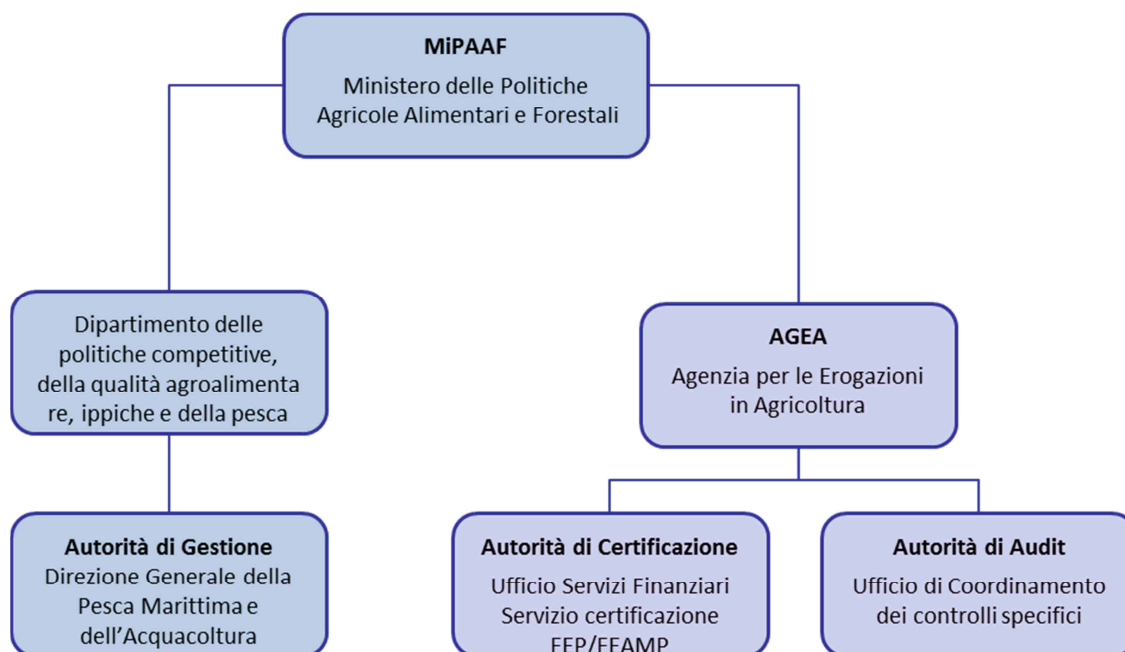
MiPAAF
Ministero delle Politiche Agricole Alimentari e Forestali

Dipartimento delle politiche competitive, della qualità agroalimenta re, ippiche e della pesca

AGEA
Agenzia per le Erogazioni in Agricoltura

Autorità di Gestione
Direzione Generale della Pesca Marittima e dell'Acquacoltura

Autorità di Certificazione
Ufficio Servizi Finanziari Servizio certificazione FEP/FEAMP

Autorità di Audit
Ufficio di Coordinamento dei controlli specifici